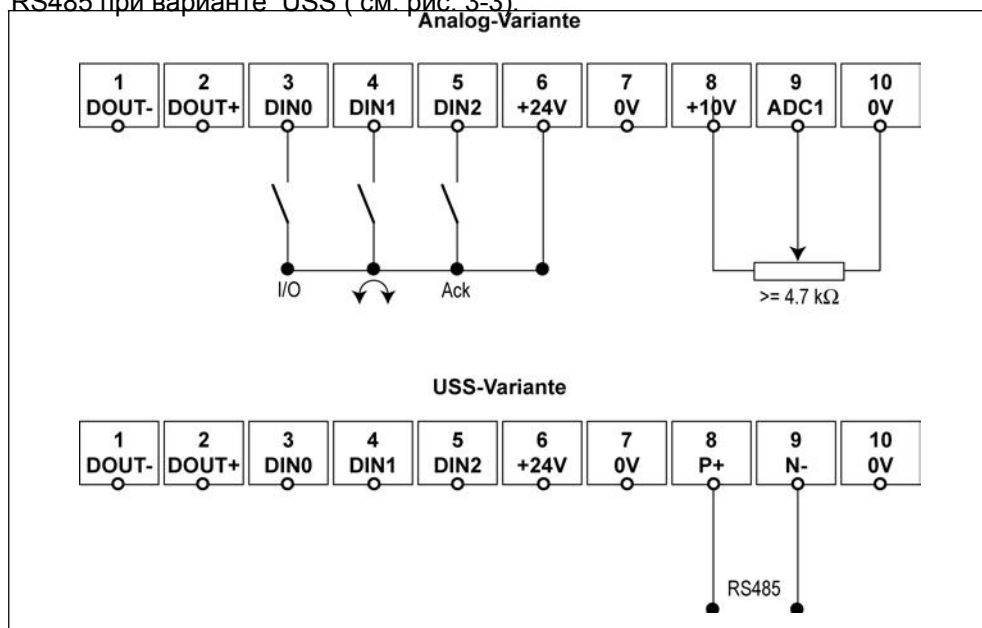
RS485 при варианте USS ( см. рис. 3-3).

Analog-Variante

1 DOUT-
2 DOUT+
3 DIN0
4 DIN1
5 DIN2
6 +24V
7 0V
8 +10V
9 ADC1
10 0V

I/O
Ack
>= 4.7 kΩ

USS-Variante

1 DOUT-
2 DOUT+
3 DIN0
4 DIN1
5 DIN2
6 +24V
7 0V
8 P+
9 N-
10 0V

RS485